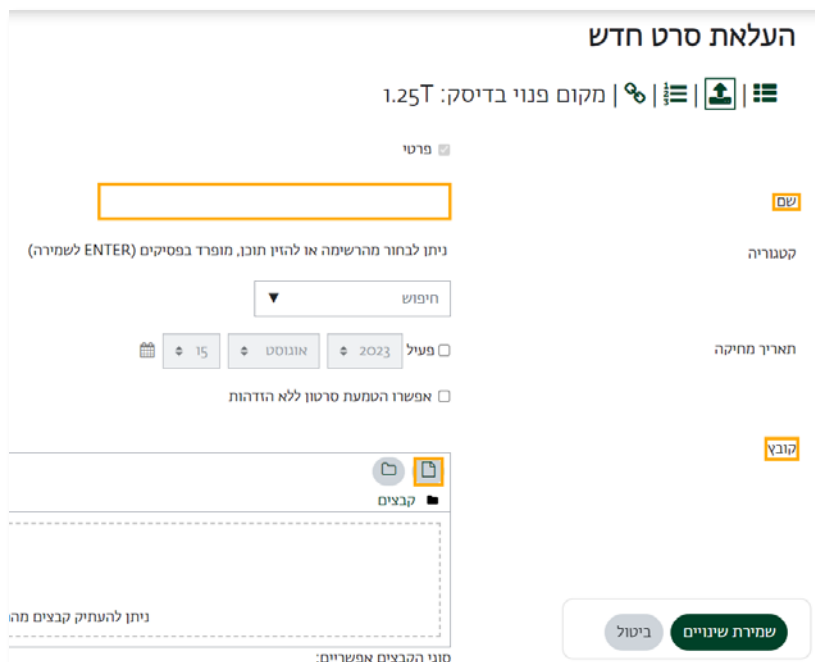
העלאת סרט חדש

| | | | מקום פנוי בדיסק: 1.25T

פרטי

שם

קטגוריה

ניתן לבחור מהרשימה או להזין תוכן, מופרד בפסיקים (ENTER לשמירה)

חיפוש ▼

תאריך מחיקה

פעיל 2023 אוגוסט 15

אפשרו הטמעת סרטון ללא הזדהות

קובץ

קבצים

ניתן להעתיק קבצים מה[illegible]

סוגי הקבצים אפשריים:

שמירת שינויים

ביטול